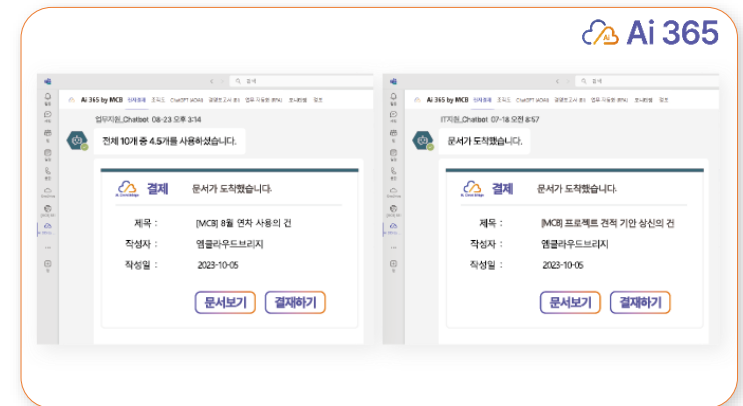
Ai 365

검색

Ai 365 by MCB 인사총무 조직도 ChatGPT (4.0) 결재보고서 (R) 업무 자동화 (RPA) 회사현황 앱

업무지원_Chatbot 08-23 오후 3:14

전체 10개 중 4.5개를 사용하셨습니다.

결재 문서가 도착했습니다.

제목 : [MCB] 8월 연차 사용의 건

작성자 : 엠클라우드브리지

작성일 : 2023-10-05

문서보기 결재하기

검색

Ai 365 by MCB 인사총무 조직도 ChatGPT (4.0) 결재보고서 (R) 업무 자동화 (RPA) 회사현황 앱

IT지원_Chatbot 07-18 오전 8:57

문서가 도착했습니다.

결재 문서가 도착했습니다.

제목 : [MCB] 프로젝트 견적 기안 상신의 건

작성자 : 엠클라우드브리지

작성일 : 2023-10-05

문서보기 결재하기